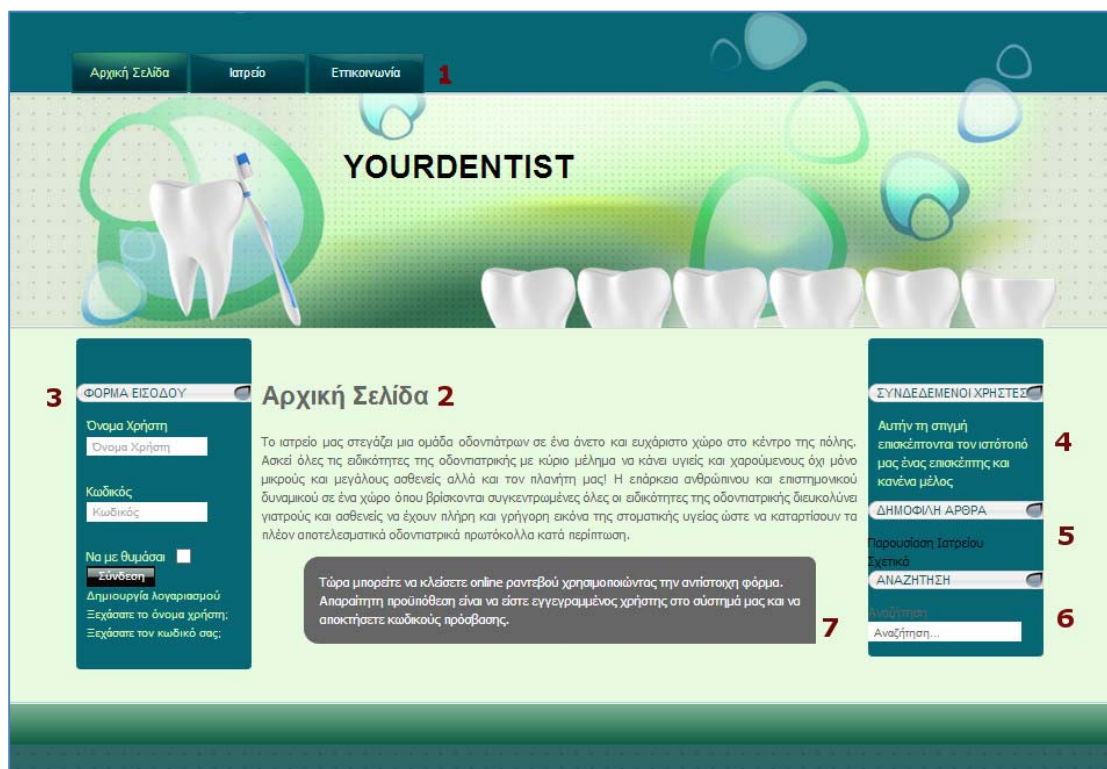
Αρχική Σελίδα | Ιατρείο | Επικοινωνία 1

YOURDENTIST

3 ΦΟΡΜΑ ΕΙΣΟΔΟΥ

Όνομα Χρήστη
Όνομα Χρήστη

Κωδικός
Κωδικός

Να με θυμάσαι
Σύνδεση
Δημιουργία λογαριασμού
Ξεχάσατε το όνομα χρήστη;
Ξεχάσατε τον κωδικό σας;

Αρχική Σελίδα 2

Το ιατρείο μας στεγάζει μια ομάδα οδοντιάτρων σε ένα άνετο και ευχάριστο χώρο στο κέντρο της πόλης. Ασκεί όλες τις ειδικότητες της οδοντιατρικής με κύριο μέλημα να κάνει υγιείς και χαρούμενους όχι μόνο μικρούς και μεγάλους ασθενείς αλλά και τον πλανήτη μας! Η επάρκεια ανθρώπινου και επιστημονικού δυναμικού σε ένα χώρο όπου βρίσκονται συγκεντρωμένες όλες οι ειδικότητες της οδοντιατρικής διευκολύνει γιατρούς και ασθενείς να έχουν πλήρη και γρήγορη εικόνα της στοματικής υγείας ώστε να καταρτίσουν τα πλέον αποτελεσματικά οδοντιατρικά πρωτόκολλα κατά περίπτωση.

Τώρα μπορείτε να κλείσετε online ραντεβού χρησιμοποιώντας την αντίστοιχη φόρμα. Απαραίτητη προϋπόθεση είναι να είστε εγγεγραμμένος χρήστης στο σύστημά μας και να αποκτήσετε κωδικούς πρόσβασης. 7

ΣΥΝΔΕΔΕΜΕΝΟΙ ΧΡΗΣΤΕΣ

Αυτήν τη στιγμή επισκέπτονται τον ιστότοπό μας ένας επισκέπτης και κανένα μέλος 4

ΔΗΜΟΦΙΛΗ ΑΡΘΡΑ 5
Παρουσίαση Ιατρείου
Σχετικά

ΑΝΑΖΗΤΗΣΗ
Αναζήτηση
Αναζήτηση... 6